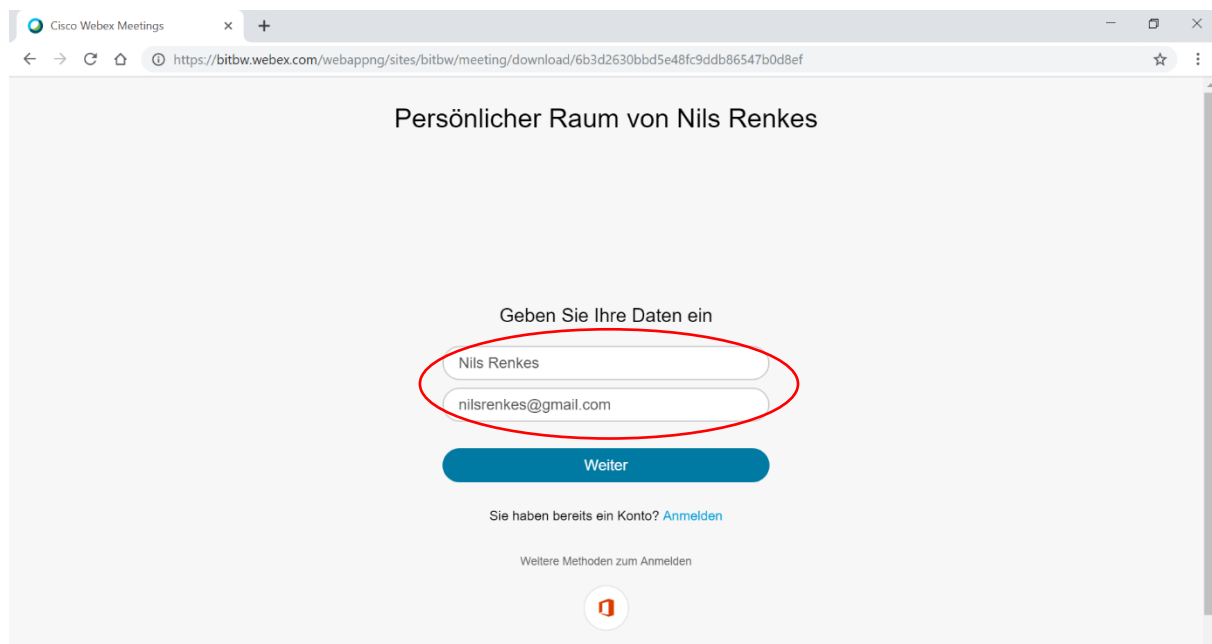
Cisco Webex Meetings

https://bitbw.webex.com/webappng/sites/bitbw/meeting/download/6b3d2630bbd5e48fc9ddb86547b0d8ef

Persönlicher Raum von Nils Renkes

Geben Sie Ihre Daten ein

Nils Renkes

nilsrenkes@gmail.com

Weiter

Sie haben bereits ein Konto? Anmelden

Weitere Methoden zum Anmelden